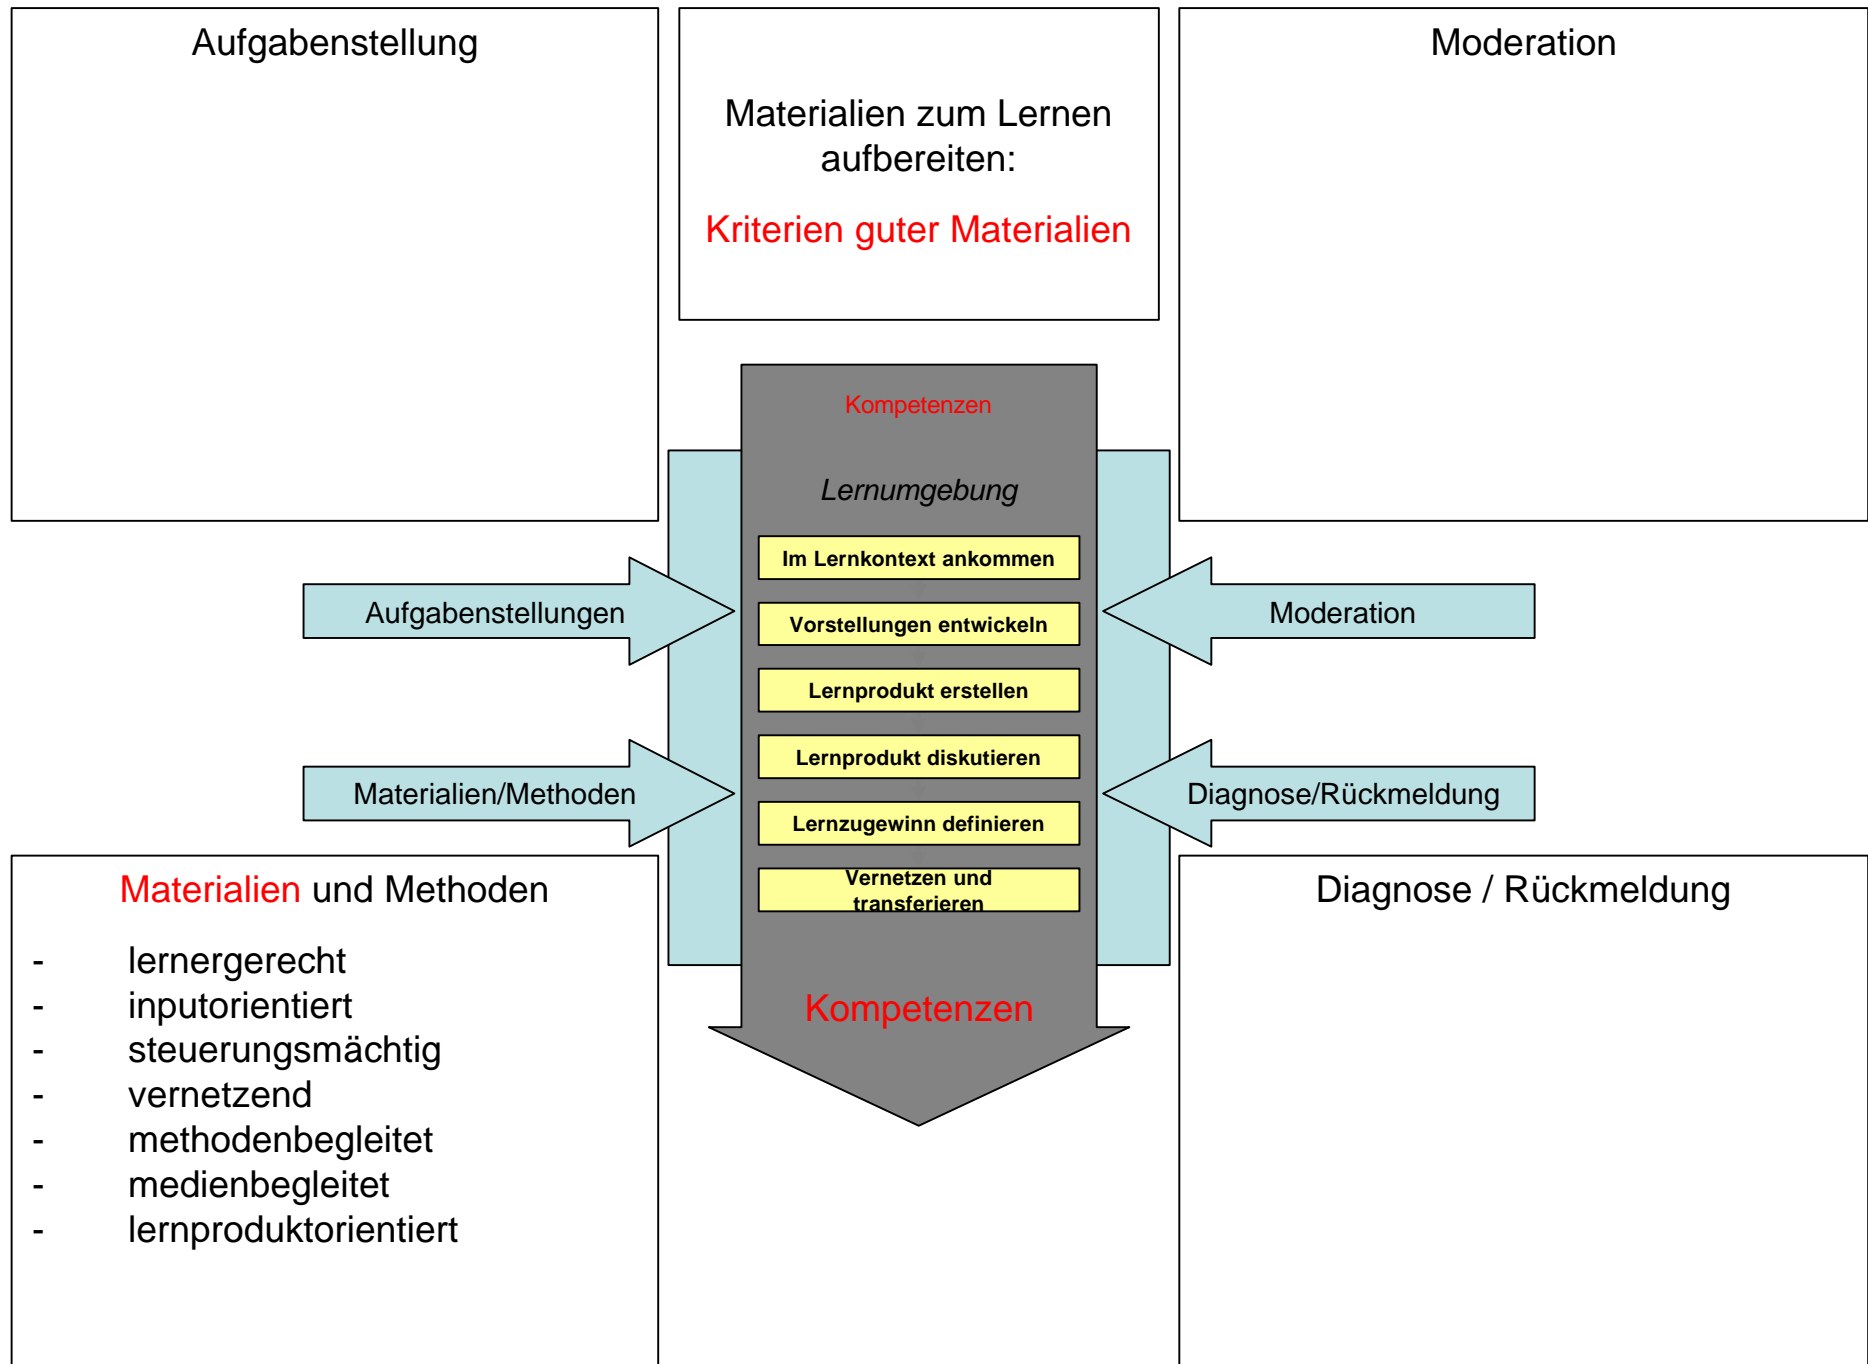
Aufgabenstellung

Materialien zum Lernen aufbereiten:

Kriterien guter Materialien

Moderation

Kompetenzen

Lernumgebung

Im Lernkontext ankommen

Vorstellungen entwickeln

Lernprodukt erstellen

Lernprodukt diskutieren

Lernzugewinn definieren

Vernetzen und transferieren

Kompetenzen

Aufgabenstellungen

Materialien/Methoden

Moderation

Diagnose/Rückmeldung

Materialien und Methoden

- lernergerecht
- inputorientiert
- steuerungsmächtig
- vernetzend
- methodenbegleitet
- medienbegleitet
- lernproduktorientiert

Diagnose / Rückmeldung